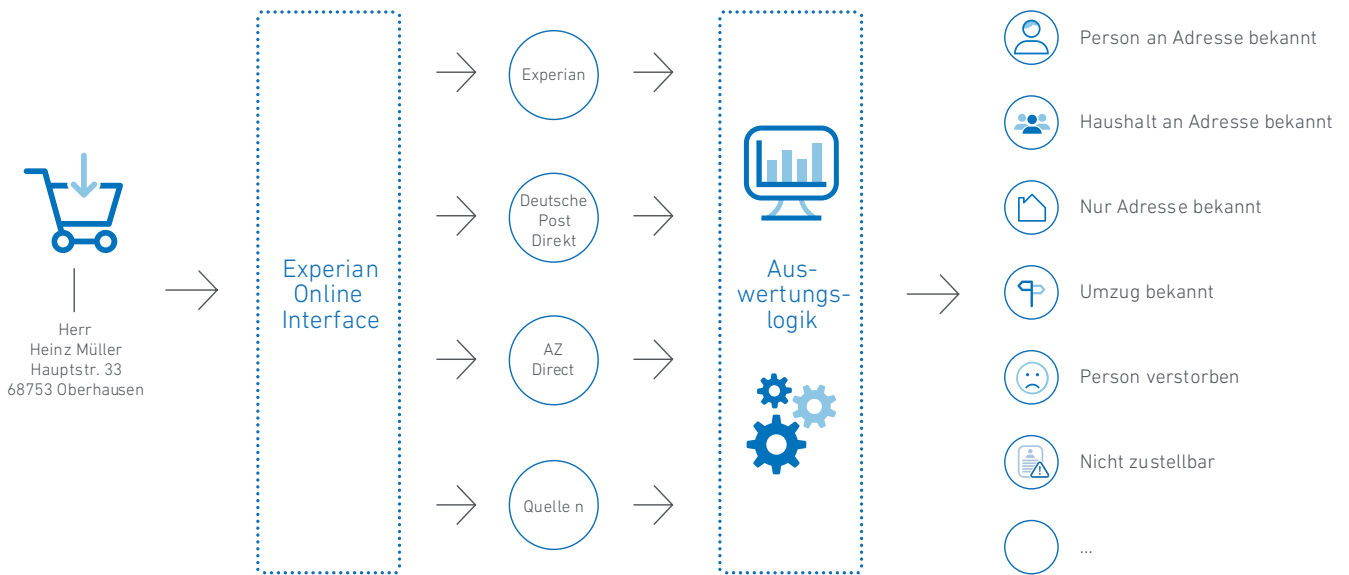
Herr
Heinz Müller
Hauptstr. 33
68753 Oberhausen

Experian Online Interface

Experian

Deutsche Post Direkt

AZ Direct

Quelle n

Auswertungslogik

Person an Adresse bekannt

Haushalt an Adresse bekannt

Nur Adresse bekannt

Umzug bekannt

Person verstorben

Nicht zustellbar

...